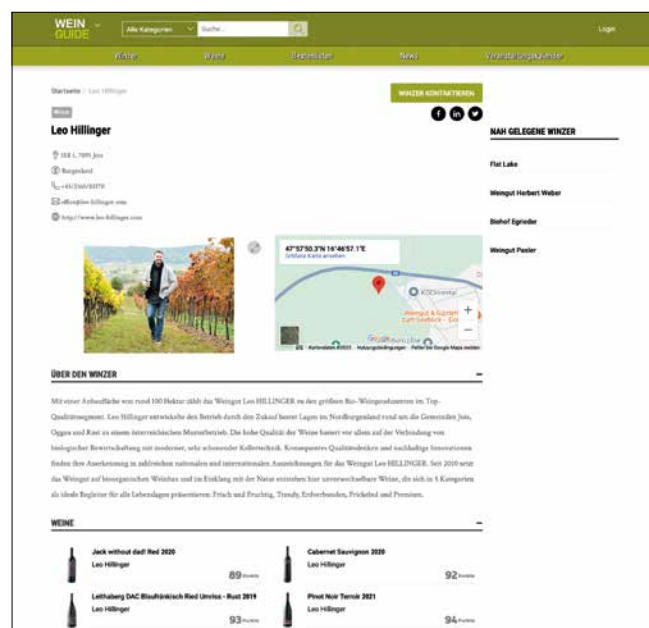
WEIN GUIDE

Alle Kategorien

Suche...

Login

Winzer

Weine

Bezirksliste

News

Veranstaltungskalender

Startseite / Leo Hillinger

WINZER KONTAKTIEREN

Winzer

Leo Hillinger

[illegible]

Burgenland

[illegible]

office@leo-hillinger.com

http://www.leo-hillinger.com

NAH GELEGENE WINZER

Flat Lake

Weingut Herbert Weber

Biohof Egriedler

Weingut Pasler

47°57'50.3"N 16°46'57.1"E

Größere Karte ansehen

ÜBER DEN WINZER

Mit einer Anbaufläche von rund 100 Hektar zählt das Weingut Leo HILLINGER zu den größten Bio-Weinproduzenten im Top-Qualitätssegment. Leo Hillinger entwickelte den Betrieb durch den Zukauf bester Lagen im Nordburgenland rund um die Gemeinden Jois, Oggau und Rust zu einem österreichischen Musterbetrieb. Die hohe Qualität der Weine basiert vor allem auf der Verbindung von biologischer Bewirtschaftung mit moderner, sehr schonender Kellertechnik. Konsequentes Qualitätsdenken und nachhaltige Innovationen finden ihre Anerkennung in zahlreichen nationalen und internationalen Auszeichnungen für das Weingut Leo HILLINGER. Seit 2010 setzt das Weingut auf biologischen Weinbau und im Einklang mit der Natur entstehen hier unverwechselbare Weine, die sich in 5 Kategorien als ideale Begleiter für alle Lebenslagen präsentieren: Frisch und Fruchtig, Trendy, Erdverbunden, Prickelnd und Premium.

WEINE

Jack without dad! Red 2020
Leo Hillinger
89 Punkte

Cabernet Sauvignon 2020
Leo Hillinger
92 Punkte

Leithaberg DAC Blaufränkisch Ried Umriss - Rust 2019
Leo Hillinger
93 Punkte

Pinot Noir Terroir 2021
Leo Hillinger
94 Punkte